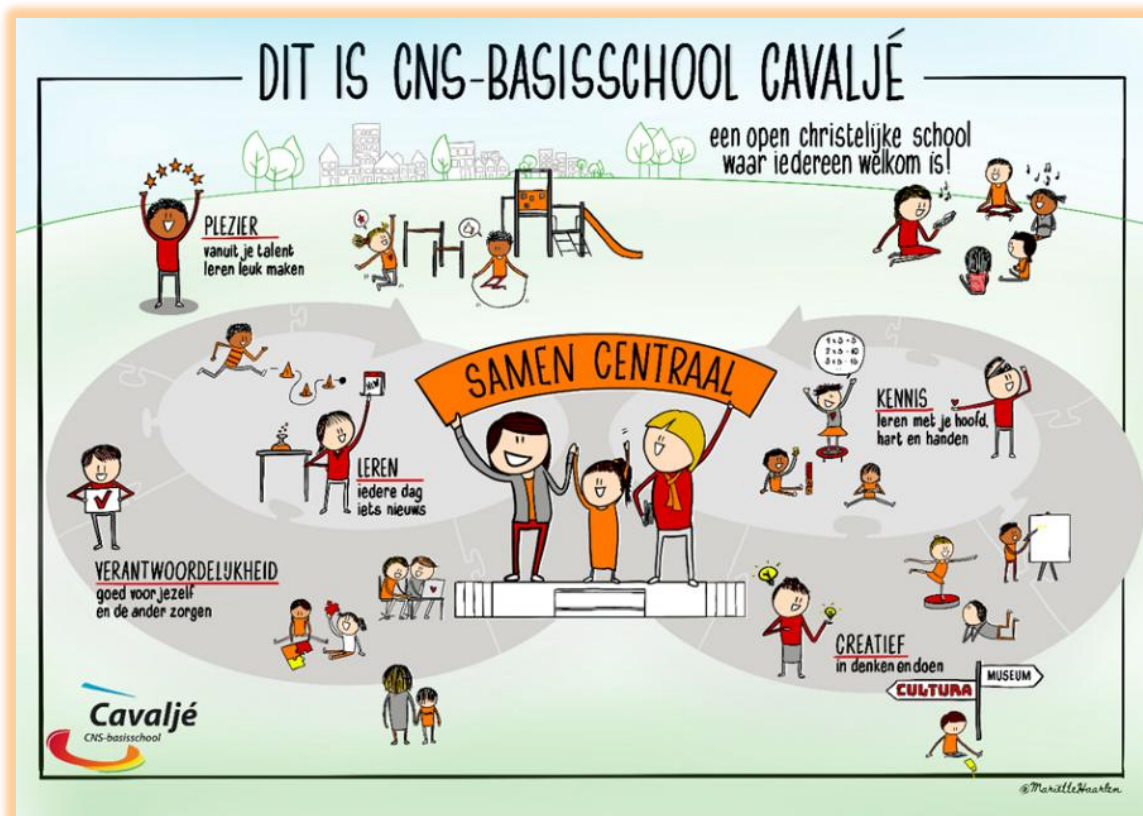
DIT IS CNS-BASISSCHOOL CAVALJÉ

een open christelijke school waar iedereen welkom is!

PLEZIER
vanuit je talent leren leuk maken

SAMEN CENTRAAL

KENNIS
leren met je hoofd, hart en handen

LEREN
iedere dag iets nieuws

VERANTWOORDELIJKHEID
goed voor jezelf en de ander zorgen

CREATIEF
in denken en doen

CULTURA

MUSEUM

Cavaljé
CNS-basisschool

@MariëlleHaarlem